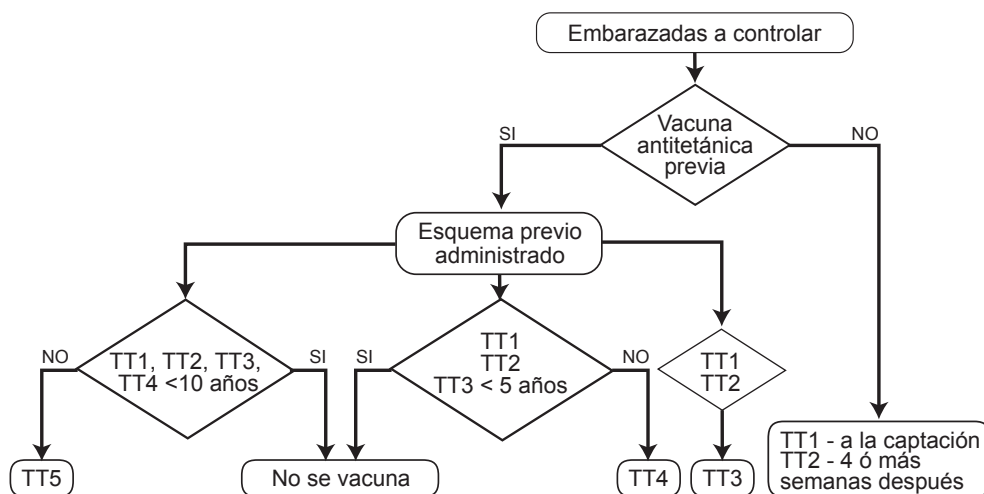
Embarazadas a controlar

Vacuna antitetánica previa

SI

NO

Esquema previo administrado

NO

TT1, TT2, TT3, TT4 <10 años

SI

SI

TT1
TT2
TT3 < 5 años

NO

TT1
TT2

TT5

No se vacuna

TT4

TT3

TT1 - a la captación
TT2 - 4 ó más semanas después